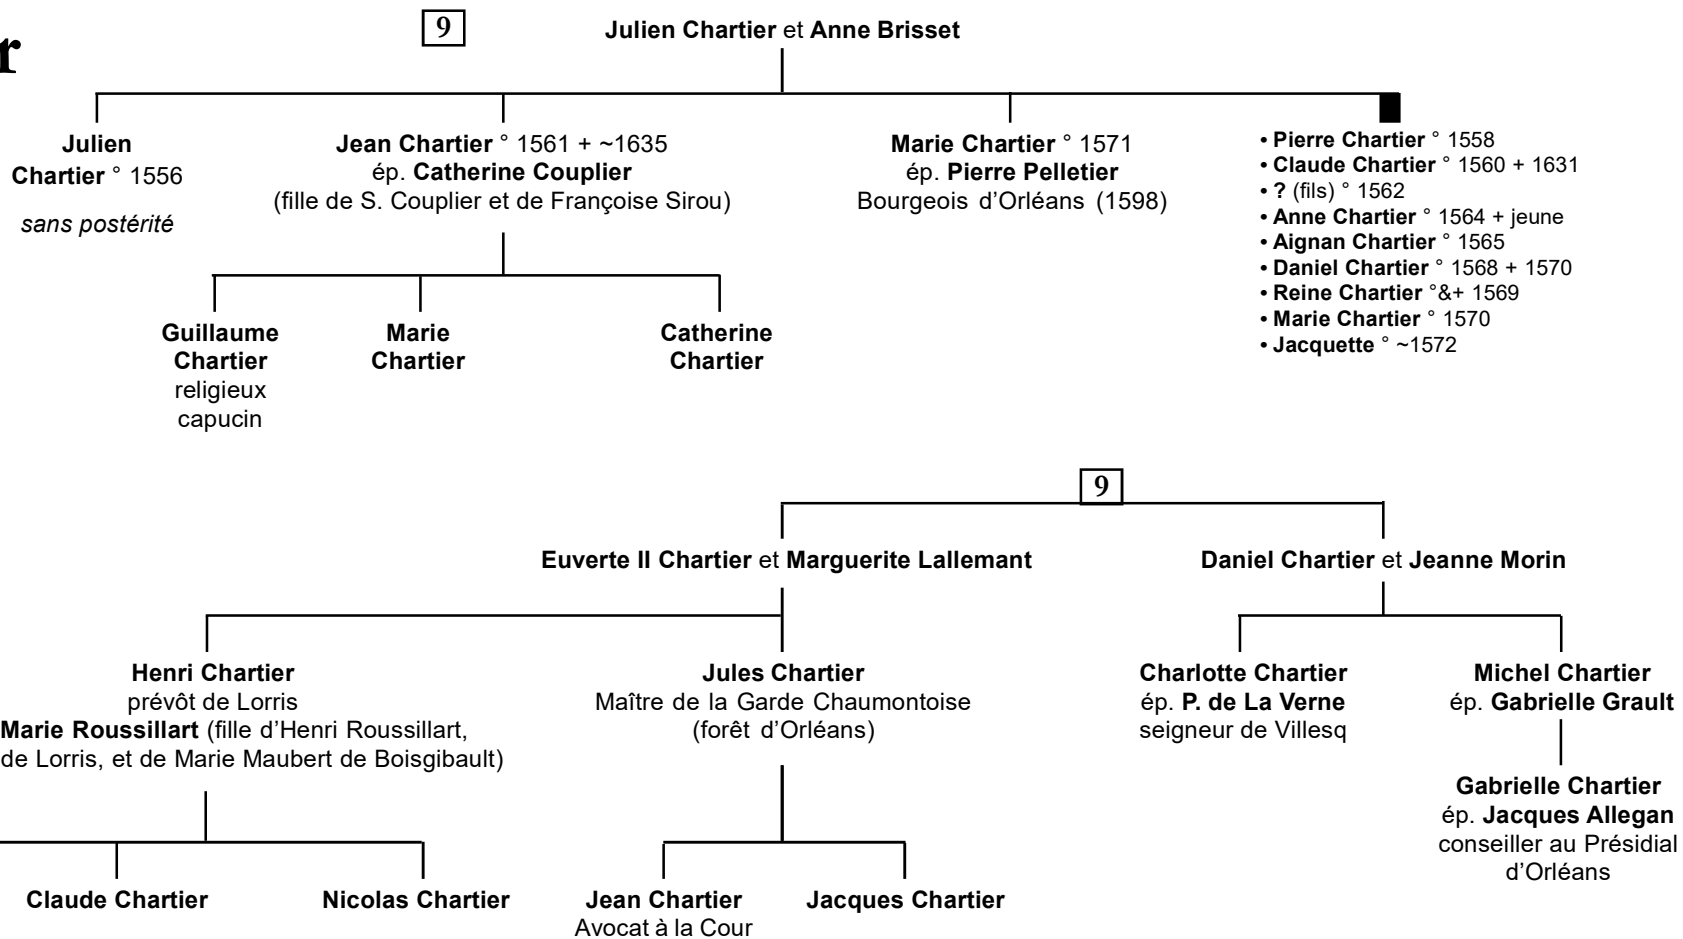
r

9

Julien Chartier et Anne Brisset

Julien Chartier ° 1556
sans postérité

Jean Chartier ° 1561 + ~1635
ép. Catherine Couplier
(fille de S. Couplier et de Françoise Sirou)

Guillaume Chartier
religieux capucin

Marie Chartier

Catherine Chartier

Marie Chartier ° 1571
ép. Pierre Pelletier
Bourgeois d'Orléans (1598)

• Pierre Chartier ° 1558
• Claude Chartier ° 1560 + 1631
• ? (fils) ° 1562
• Anne Chartier ° 1564 + jeune
• Aignan Chartier ° 1565
• Daniel Chartier ° 1568 + 1570
• Reine Chartier °&+ 1569
• Marie Chartier ° 1570
• Jacquette ° ~1572

9

Euverte II Chartier et Marguerite Lallemant

Henri Chartier
prévôt de Lorris
Marie Roussillart (fille d'Henri Roussillart, de Lorris, et de Marie Maubert de Boisgibault)

Claude Chartier

Nicolas Chartier

Jules Chartier
Maître de la Garde Chaumontoise
(forêt d'Orléans)

Jean Chartier
Avocat à la Cour

Jacques Chartier

Daniel Chartier et Jeanne Morin

Charlotte Chartier
ép. P. de La Verne
seigneur de Villesq

Michel Chartier
ép. Gabrielle Grault

Gabrielle Chartier
ép. Jacques Allegan
conseiller au Présidial d'Orléans